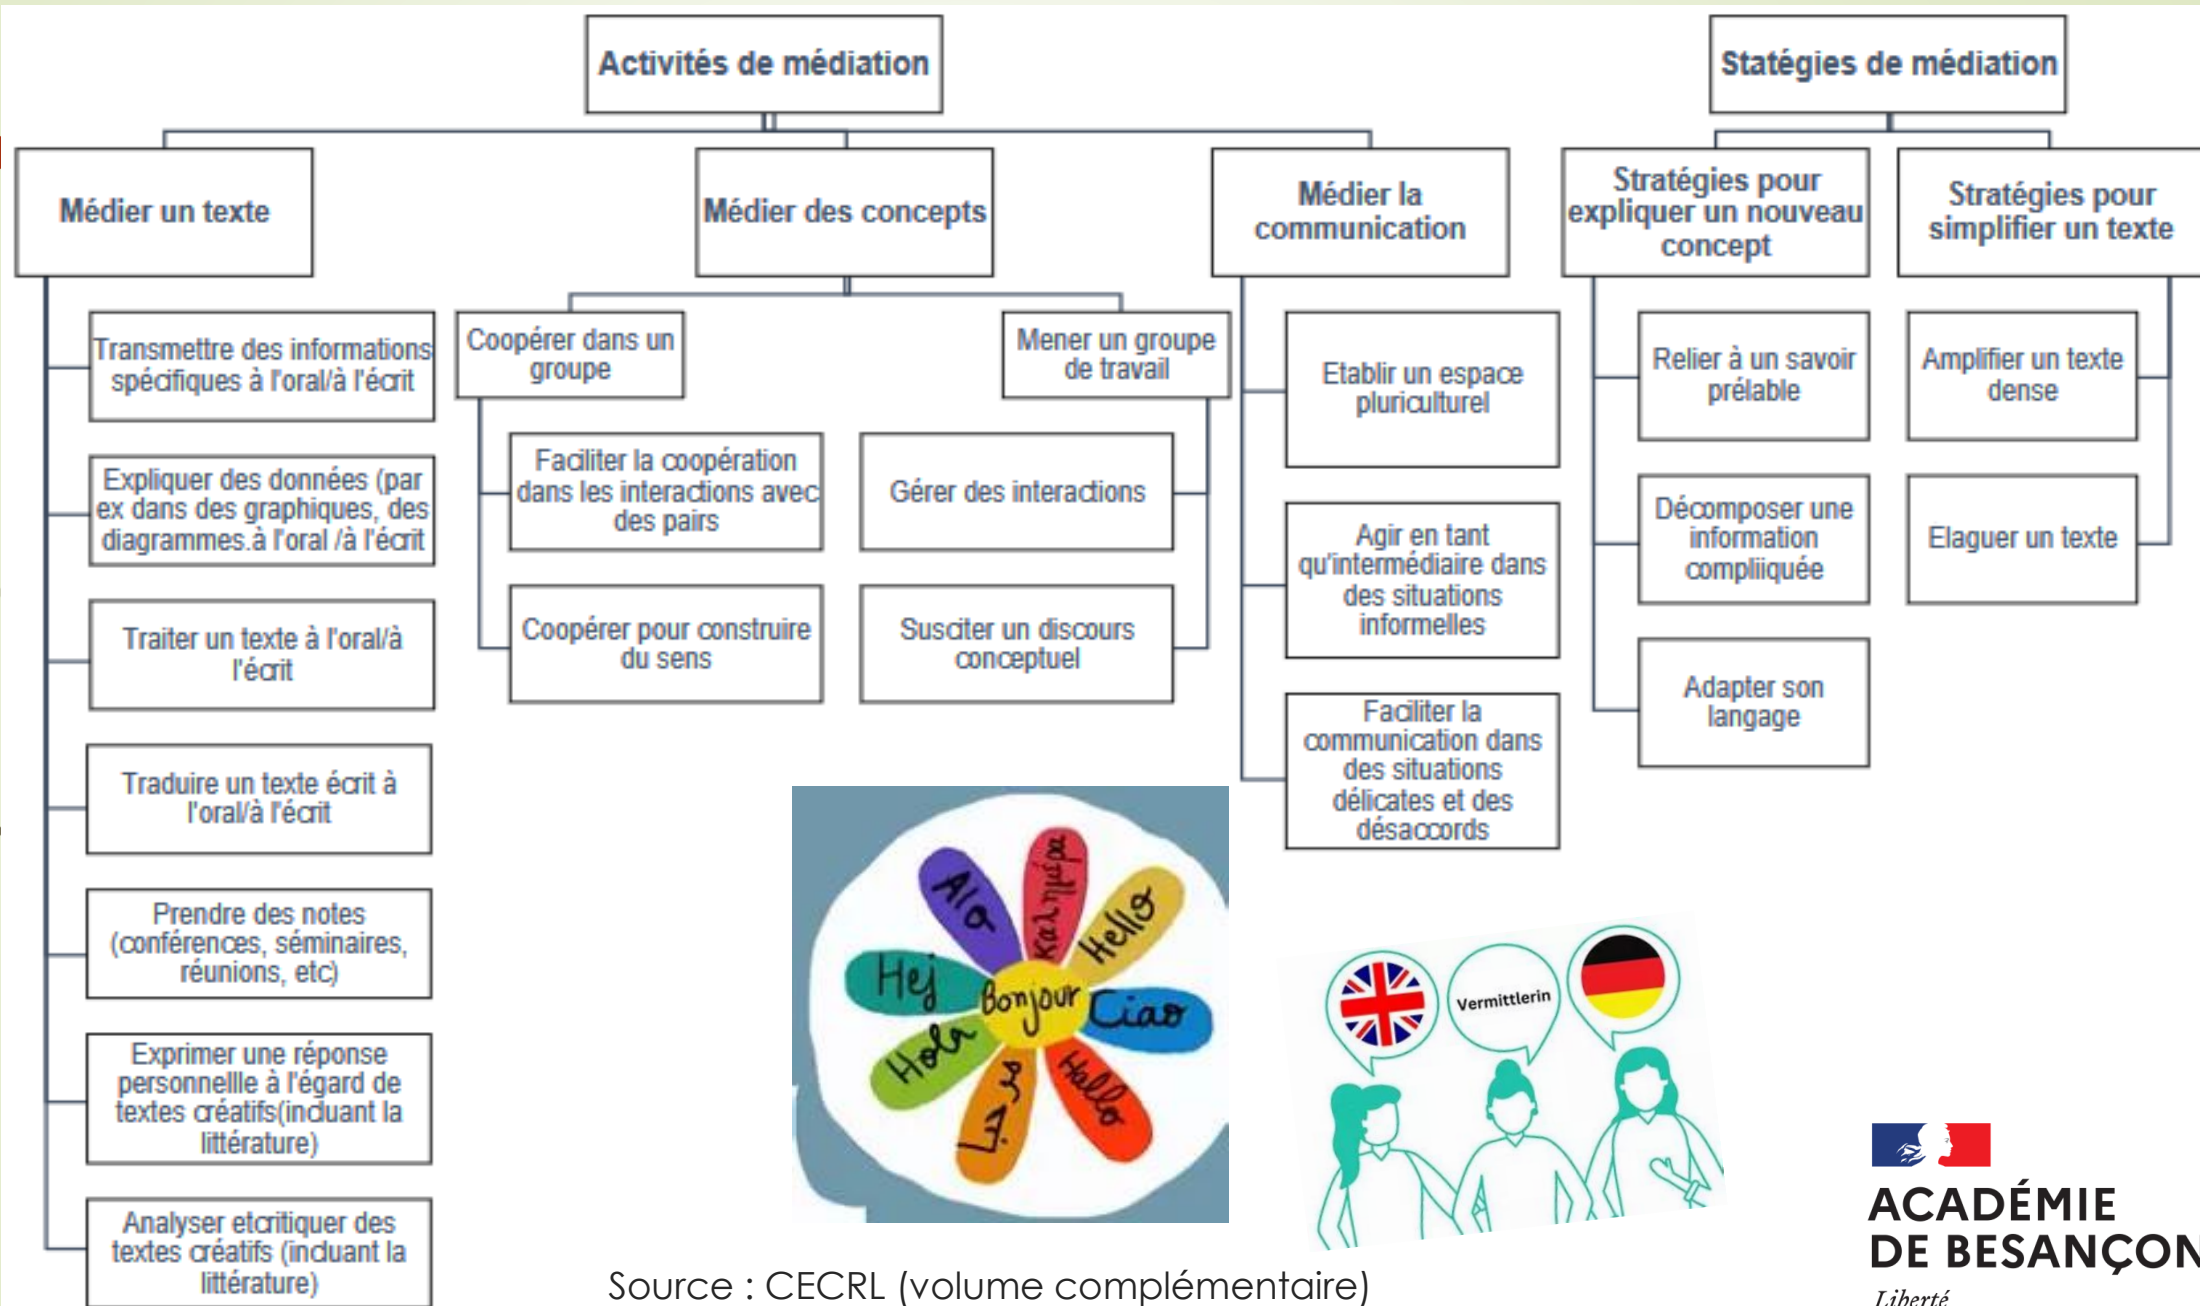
Activités de médiation

Statégies de médiation

Médier un texte

Médier des concepts

Médier la communication

Stratégies pour expliquer un nouveau concept

Stratégies pour simplifier un texte

Transmettre des informations spécifiques à l'oral/à l'écrit

Expliquer des données (par ex dans des graphiques, des diagrammes.à l'oral /à l'écrit

Traiter un texte à l'oral/à l'écrit

Traduire un texte écrit à l'oral/à l'écrit

Prendre des notes (conférences, séminaires, réunions, etc)

Exprimer une réponse personnellle à l'égard de textes créatifs(incluant la littérature)

Analyser etcritiquer des textes créatifs (incluant la littérature)

Coopérer dans un groupe

Mener un groupe de travail

Faciliter la coopération dans les interactions avec des pairs

Gérer des interactions

Coopérer pour construire du sens

Susciter un discours conceptuel

Etablir un espace pluriculturel

Agir en tant qu'intermédiaire dans des situations informelles

Faciliter la communication dans des situations délicates et des désaccords

Relier à un savoir préalable

Décomposer une information compliiquée

Adapter son langage

Amplifier un texte dense

Elaguer un texte

Alo
Καλημέρα
Hello
Hej
Bonjour
Ciao
Hola
مرحبا
Hallo

Vermittlerin

Source : CECRL (volume complémentaire)

ACADÉMIE DE BESANÇON
Liberté